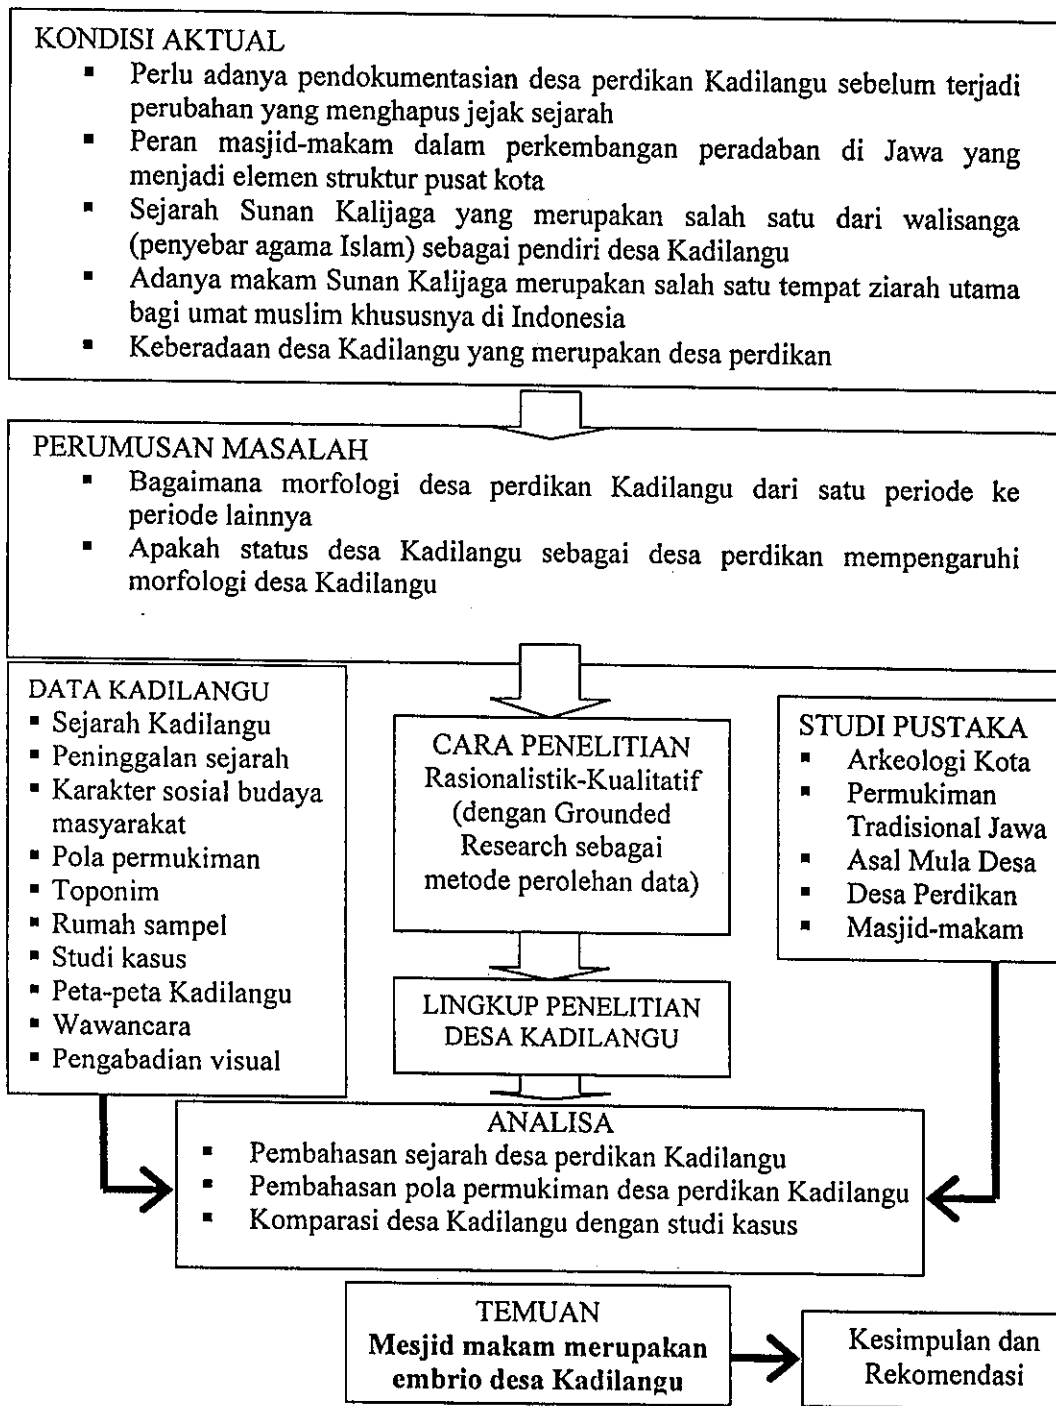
KONDISI AKTUAL

- Perlu adanya pendokumentasian desa perdikan Kadilangu sebelum terjadi perubahan yang menghapus jejak sejarah
- Peran masjid-makam dalam perkembangan peradaban di Jawa yang menjadi elemen struktur pusat kota
- Sejarah Sunan Kalijaga yang merupakan salah satu dari walisanga (penyebar agama Islam) sebagai pendiri desa Kadilangu
- Adanya makam Sunan Kalijaga merupakan salah satu tempat ziarah utama bagi umat muslim khususnya di Indonesia
- Keberadaan desa Kadilangu yang merupakan desa perdikan

PERUMUSAN MASALAH

- Bagaimana morfologi desa perdikan Kadilangu dari satu periode ke periode lainnya
- Apakah status desa Kadilangu sebagai desa perdikan mempengaruhi morfologi desa Kadilangu

DATA KADILANGU

- Sejarah Kadilangu
- Peninggalan sejarah
- Karakter sosial budaya masyarakat
- Pola permukiman
- Toponim
- Rumah sampel
- Studi kasus
- Peta-peta Kadilangu
- Wawancara
- Pengabadian visual

CARA PENELITIAN
Rasionalistik-Kualitatif (dengan Grounded Research sebagai metode perolehan data)

LINGKUP PENELITIAN DESA KADILANGU

STUDI PUSTAKA

- Arkeologi Kota
- Permukiman Tradisional Jawa
- Asal Mula Desa
- Desa Perdikan
- Masjid-makam

ANALISA

- Pembahasan sejarah desa perdikan Kadilangu
- Pembahasan pola permukiman desa perdikan Kadilangu
- Komparasi desa Kadilangu dengan studi kasus

TEMUAN
**Mesjid makam merupakan embrio desa Kadilangu**

Kesimpulan dan Rekomendasi